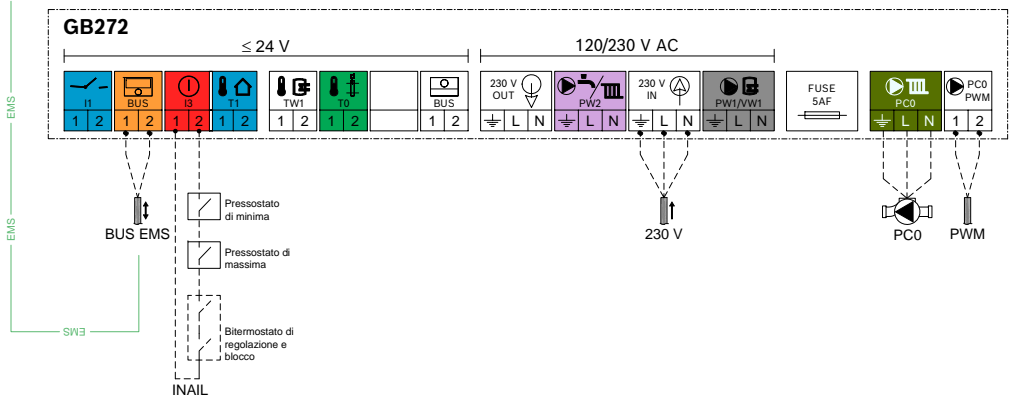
GB272

≤ 24 V

120/230 V AC

I1
1 2

BUS
1 2

I3
1 2

T1
1 2

TW1
1 2

T0
1 2

BUS
1 2

230 V
OUT
⏚ L N

PW2
⏚ L N

230 V
IN
⏚ L N

PW1/VW1
⏚ L N

FUSE
5AF

PC0
⏚ L N

PC0
PWM
1 2

BUS EMS

Pressostato di minima

Pressostato di massima

Bitermostato di regolazione e blocco

INAIL

230 V

PC0

PWM

EMS

EMS

EMS